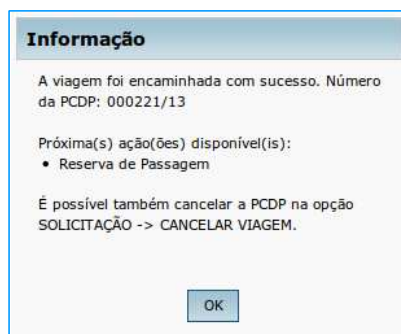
Informação

A viagem foi encaminhada com sucesso. Número da PCDP: 000221/13

Próxima(s) ação(ões) disponível(is):
• Reserva de Passagem

É possível também cancelar a PCDP na opção SOLICITAÇÃO -> CANCELAR VIAGEM.

OK